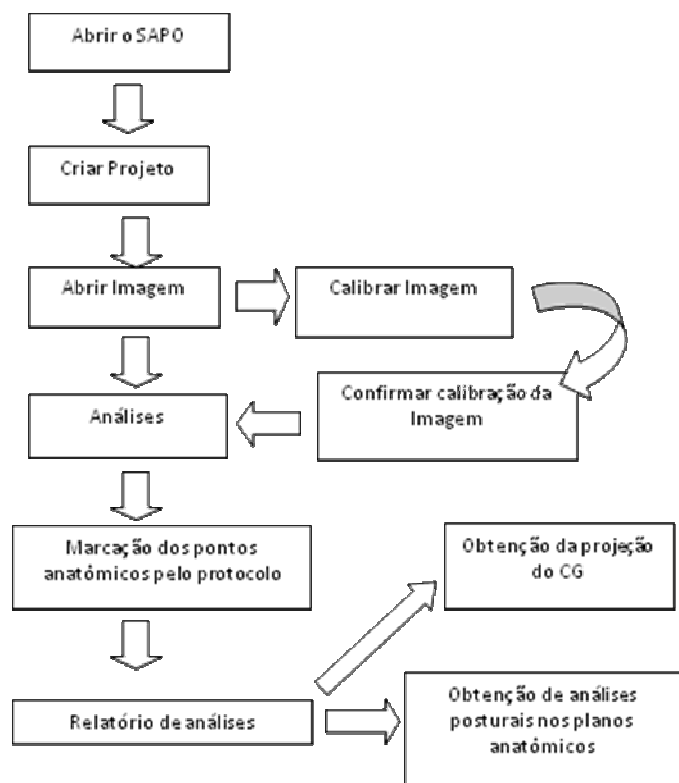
Abrir o SAPO

Criar Projeto

Abrir Imagem

Calibrar Imagem

Confirmar calibração da Imagem

Análises

Marcação dos pontos anatómicos pelo protocolo

Obtenção da projeção do CG

Relatório de análises

Obtenção de análises posturais nos planos anatómicos